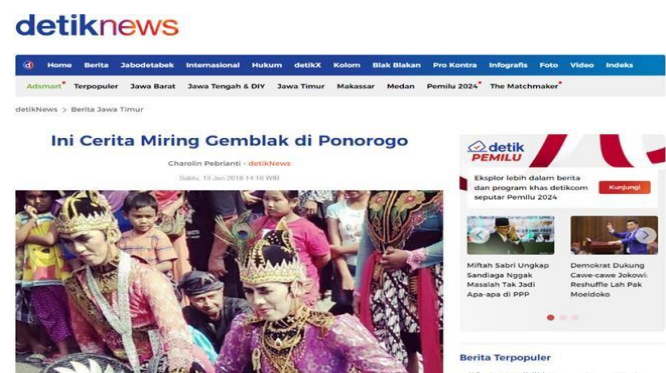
detiknews

Home Berita Jabodetabek Internasional Hukum detikX Kolom Blak Blakan Pro Kontra Infografis Foto Video Indeks

Adsmart Terpopuler Jawa Barat Jawa Tengah & DIY Jawa Timur Makassar Medan Pemilu 2024 The Matchmaker

detikNews > Berita Jawa Timur

Ini Cerita Miring Gemblak di Ponorogo

Charolin Pebrianti - detikNews

Sabtu, 13 Jan 2018 14:16 WIB

detik PEMILU

Eksplor lebih dalam berita dan program khas detikcom seputar Pemilu 2024

Kunjungi

Miftah Sabri Ungkap Sandiaga Nggak Masalah Tak Jadi Apa-apa di PPP

Demokrat Dukung Cawe-cawe Jokowi: Reshuffle Lah Pak Moeldoko

Berita Terpopuler